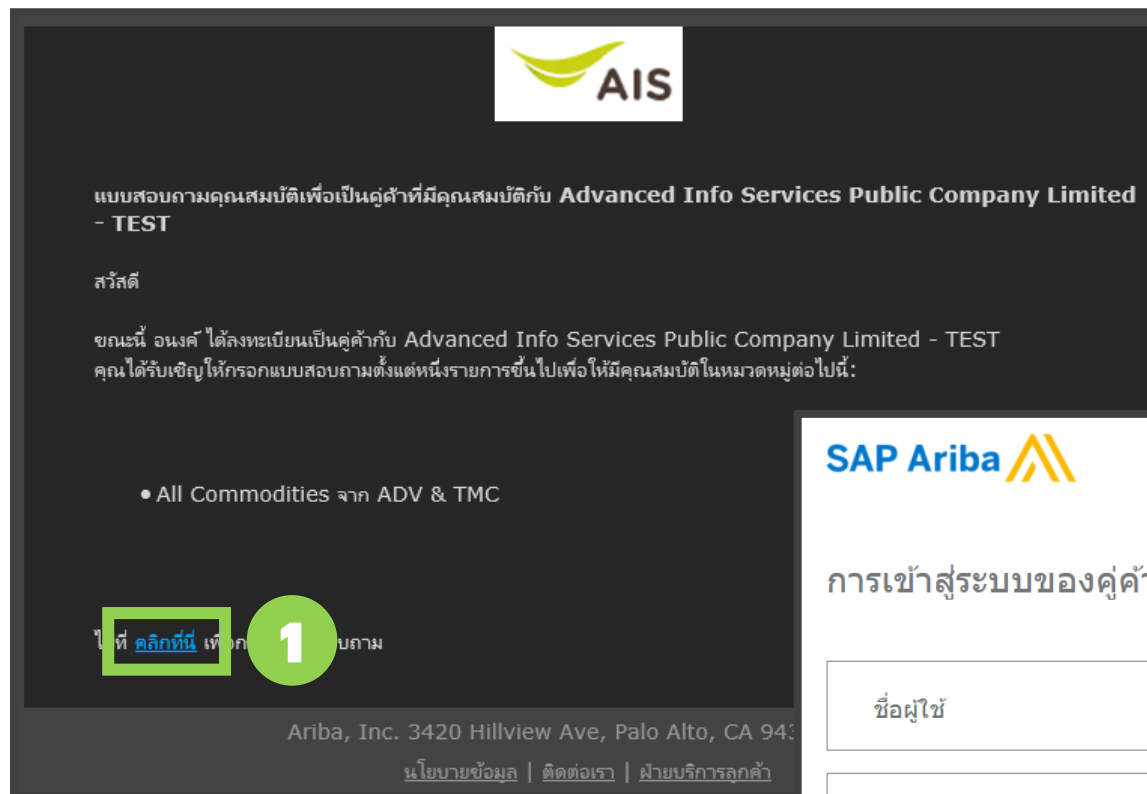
AIS

แบบสอบถามคุณสมบัติเพื่อเป็นคู่ค้าที่มีคุณสมบัติกับ Advanced Info Services Public Company Limited - TEST

สวัสดี

ขณะนี้ อนงค์ ได้ลงทะเบียนเป็นคู่ค้ากับ Advanced Info Services Public Company Limited - TEST
คุณได้รับเชิญให้กรอกแบบสอบถามตั้งแต่หนึ่งรายการขึ้นไปเพื่อให้มีคุณสมบัติในหมวดหมู่ต่อไปนี้:

• All Commodities จาก ADV & TMC

ไ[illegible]ที่ คลิกที่นี่ เพื่อก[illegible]บถาม

1

Ariba, Inc. 3420 Hillview Ave, Palo Alto, CA 94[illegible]

นโยบายข้อมูล | ติดต่อเรา | ฝ่ายบริการลูกค้า

SAP Ariba

การเข้าสู่ระบบของคู่ค้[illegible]

ชื่อผู้ใช้